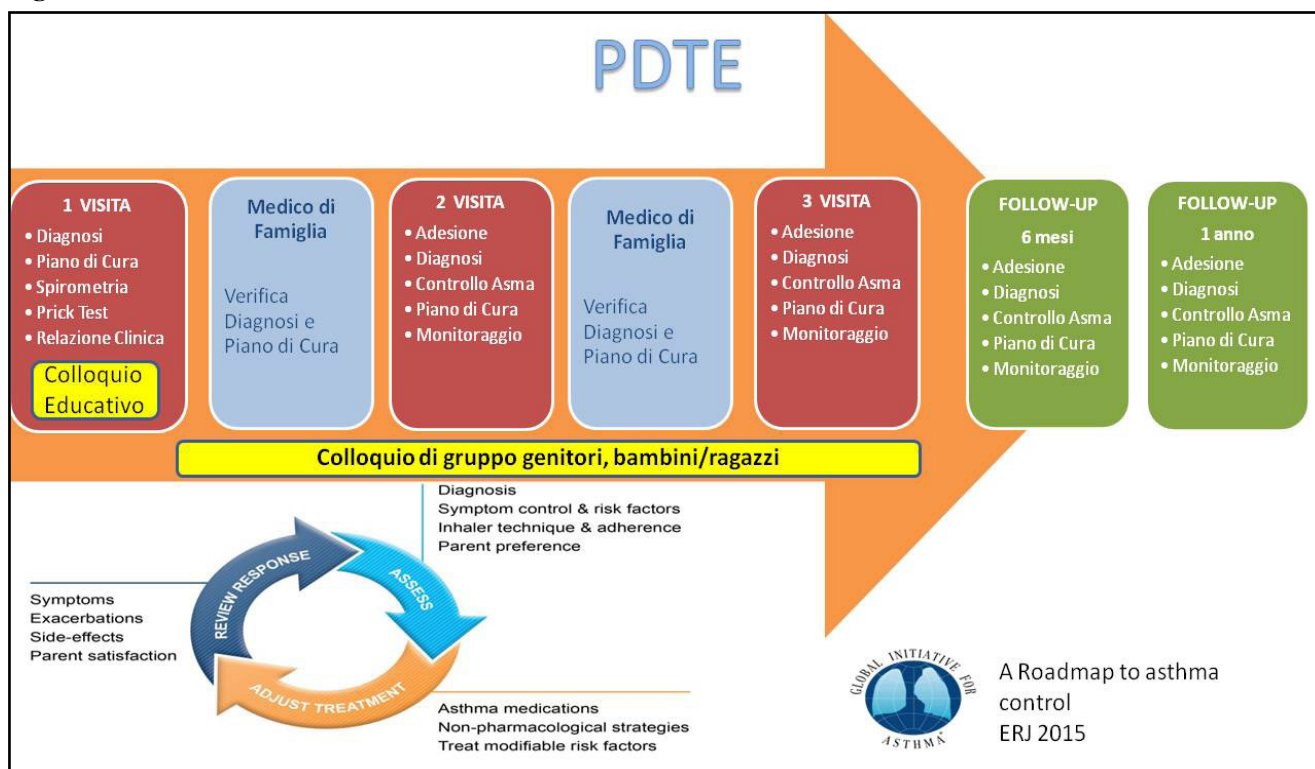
PDTE

1 VISITA
• Diagnosi
• Piano di Cura
• Spirometria
• Prick Test
• Relazione Clinica
Colloquio Educativo

Medico di Famiglia
Verifica Diagnosi e Piano di Cura

2 VISITA
• Adesione
• Diagnosi
• Controllo Asma
• Piano di Cura
• Monitoraggio

Medico di Famiglia
Verifica Diagnosi e Piano di Cura

3 VISITA
• Adesione
• Diagnosi
• Controllo Asma
• Piano di Cura
• Monitoraggio

FOLLOW-UP
6 mesi
• Adesione
• Diagnosi
• Controllo Asma
• Piano di Cura
• Monitoraggio

FOLLOW-UP
1 anno
• Adesione
• Diagnosi
• Controllo Asma
• Piano di Cura
• Monitoraggio

Colloquio di gruppo genitori, bambini/ragazzi

Diagnosis
Symptom control & risk factors
Inhaler technique & adherence
Parent preference

REVIEW RESPONSE
ASSESS
ADJUST TREATMENT

Symptoms
Exacerbations
Side-effects
Parent satisfaction

Asthma medications
Non-pharmacological strategies
Treat modifiable risk factors

GLOBAL INITIATIVE FOR ASTHMA

A Roadmap to asthma control
ERJ 2015